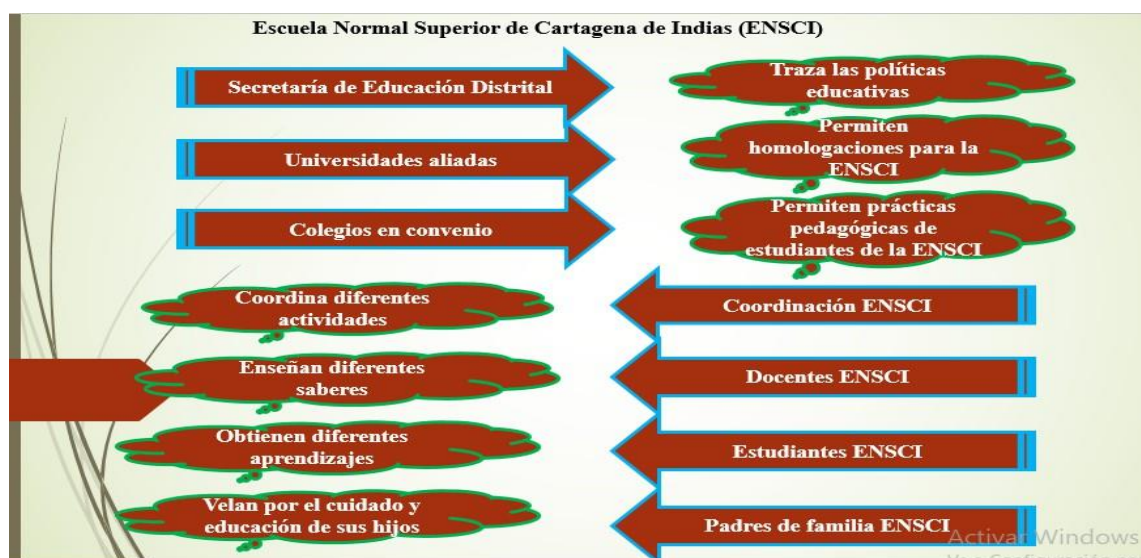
Escuela Normal Superior de Cartagena de Indias (ENSCI)

Secretaría de Educación Distrital

Traza las políticas educativas

Universidades aliadas

Permiten homologaciones para la ENSCI

Colegios en convenio

Permiten prácticas pedagógicas de estudiantes de la ENSCI

Coordina diferentes actividades

Coordinación ENSCI

Enseñan diferentes saberes

Docentes ENSCI

Obtienen diferentes aprendizajes

Estudiantes ENSCI

Velan por el cuidado y educación de sus hijos

Padres de familia ENSCI

Activar Windows
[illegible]